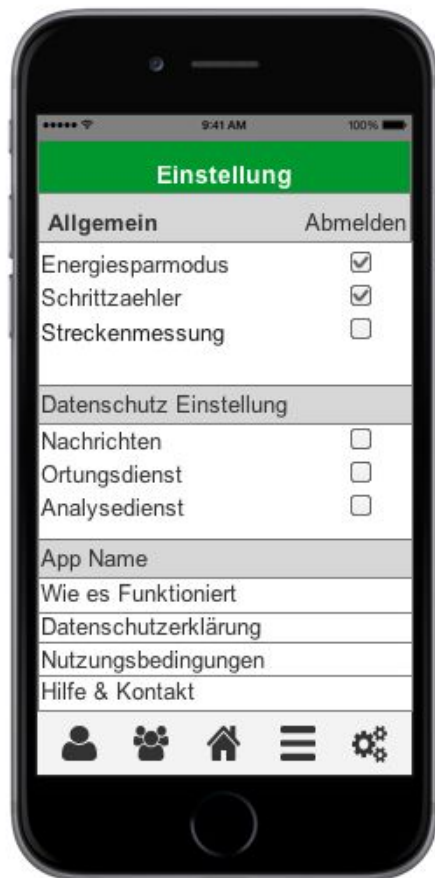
9:41 AM
100%

Einstellung

Allgemein
Abmelden

Energiesparmodus
Schrittzaehler
Streckenmessung

Datenschutz Einstellung

Nachrichten
Ortungsdienst
Analysedienst

App Name

Wie es Funktioniert
Datenschutzerklärung
Nutzungsbedingungen
Hilfe & Kontakt